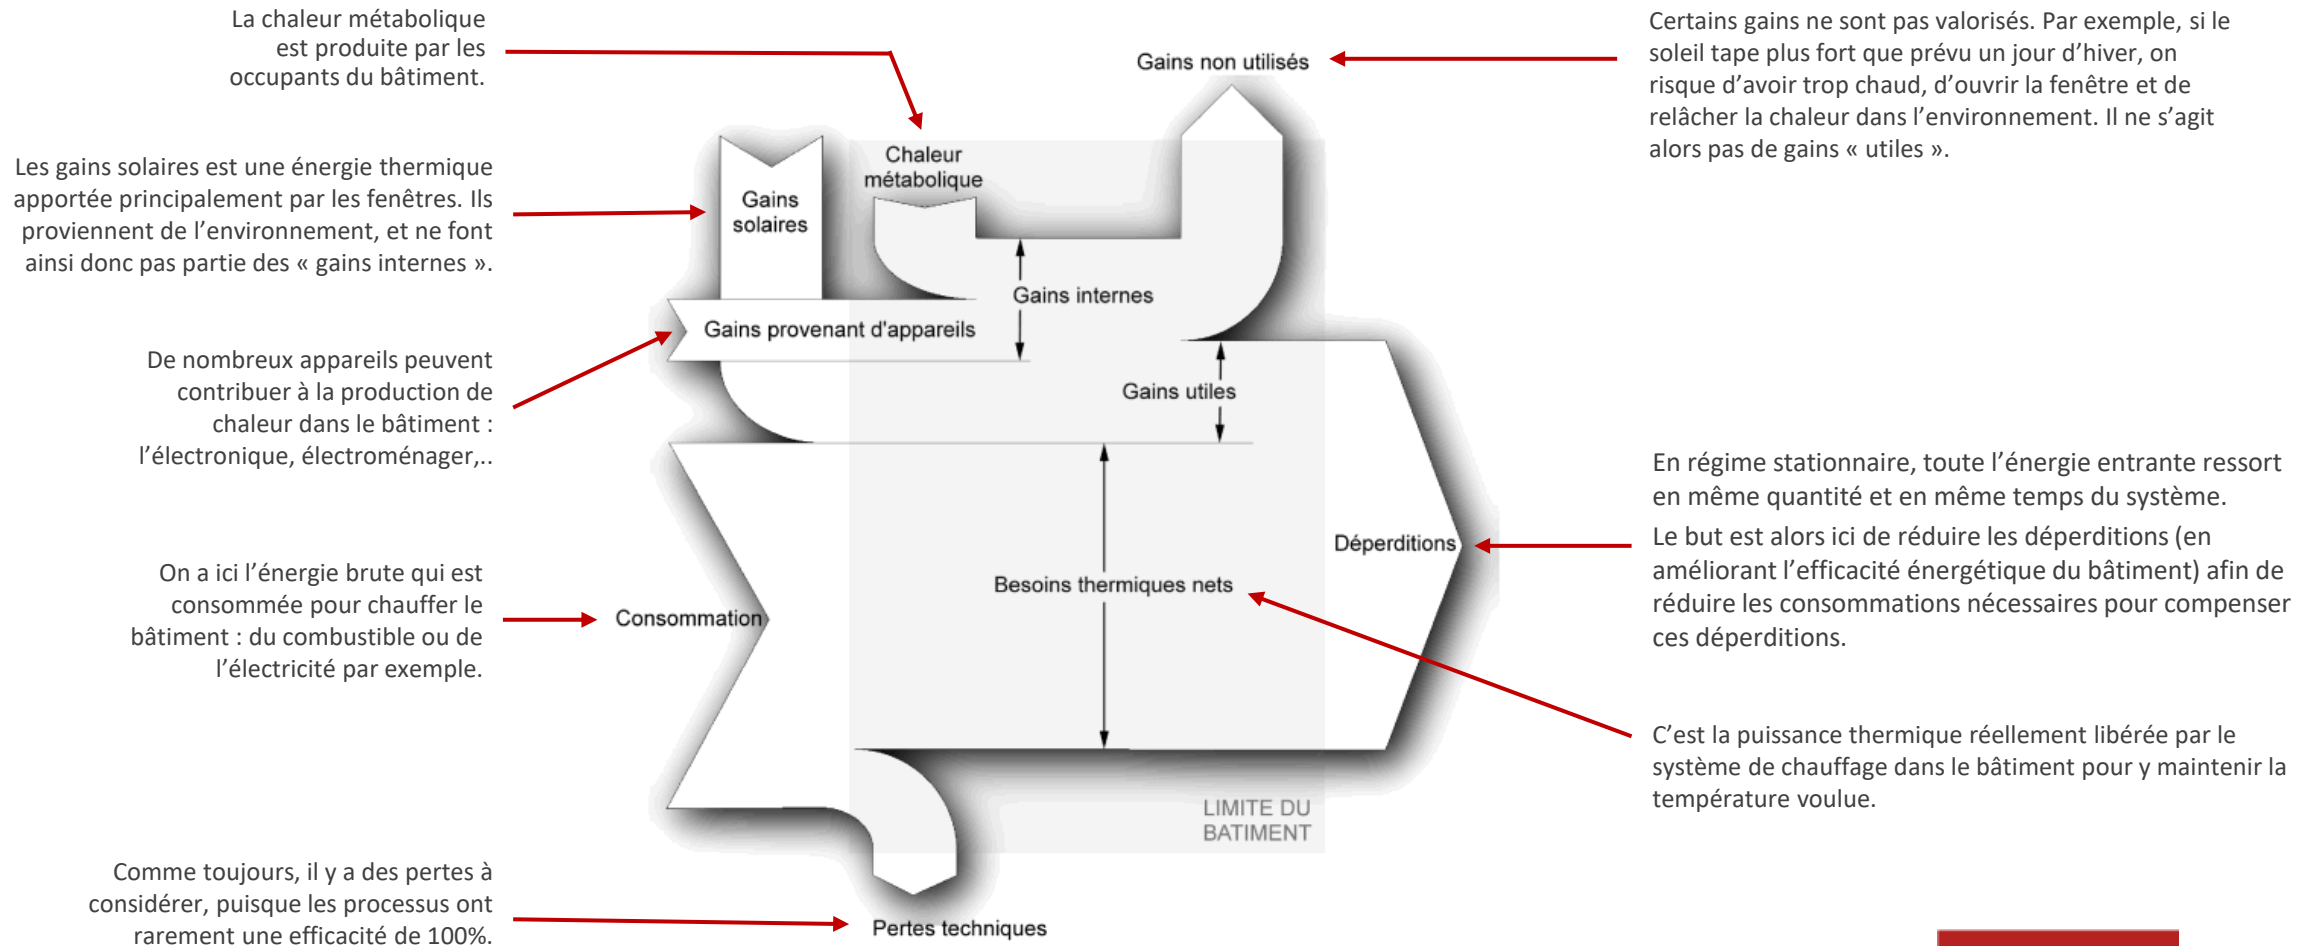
La chaleur métabolique est produite par les occupants du bâtiment.

Les gains solaires est une énergie thermique apportée principalement par les fenêtres. Ils proviennent de l'environnement, et ne font ainsi donc pas partie des « gains internes ».

De nombreux appareils peuvent contribuer à la production de chaleur dans le bâtiment : l'électronique, électroménager,..

On a ici l'énergie brute qui est consommée pour chauffer le bâtiment : du combustible ou de l'électricité par exemple.

Comme toujours, il y a des pertes à considérer, puisque les processus ont rarement une efficacité de 100%.

Gains solaires

Chaleur métabolique

Gains non utilisés

Gains internes

Gains provenant d'appareils

Gains utiles

Déperditions

Besoins thermiques nets

Consommation

LIMITE DU BATIMENT

Pertes techniques

Certains gains ne sont pas valorisés. Par exemple, si le soleil tape plus fort que prévu un jour d'hiver, on risque d'avoir trop chaud, d'ouvrir la fenêtre et de relâcher la chaleur dans l'environnement. Il ne s'agit alors pas de gains « utiles ».

En régime stationnaire, toute l'énergie entrante ressort en même quantité et en même temps du système.

Le but est alors ici de réduire les déperditions (en améliorant l'efficacité énergétique du bâtiment) afin de réduire les consommations nécessaires pour compenser ces déperditions.

C'est la puissance thermique réellement libérée par le système de chauffage dans le bâtiment pour y maintenir la température voulue.